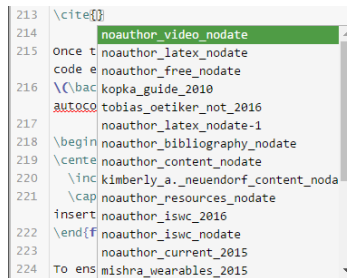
213 \cite{}
214
215 Once t
code e
216 \(\bac
autoco
217
218 \begin
219 \cente
220 \inc
221 \cap
insert
222 \end{f
223
224 To ens

noauthor_video_nodate
noauthor_latex_nodate
noauthor_free_nodate
kopka_guide_2010
tobias_oetiker_not_2016
noauthor_latex_nodate-1
noauthor_bibliography_nodate
noauthor_content_nodate
kimberly_a._neuendorf_content_noda
noauthor_resources_nodate
noauthor_iswc_2016
noauthor_iswc_nodate
noauthor_current_2015
mishra_wearables_2015